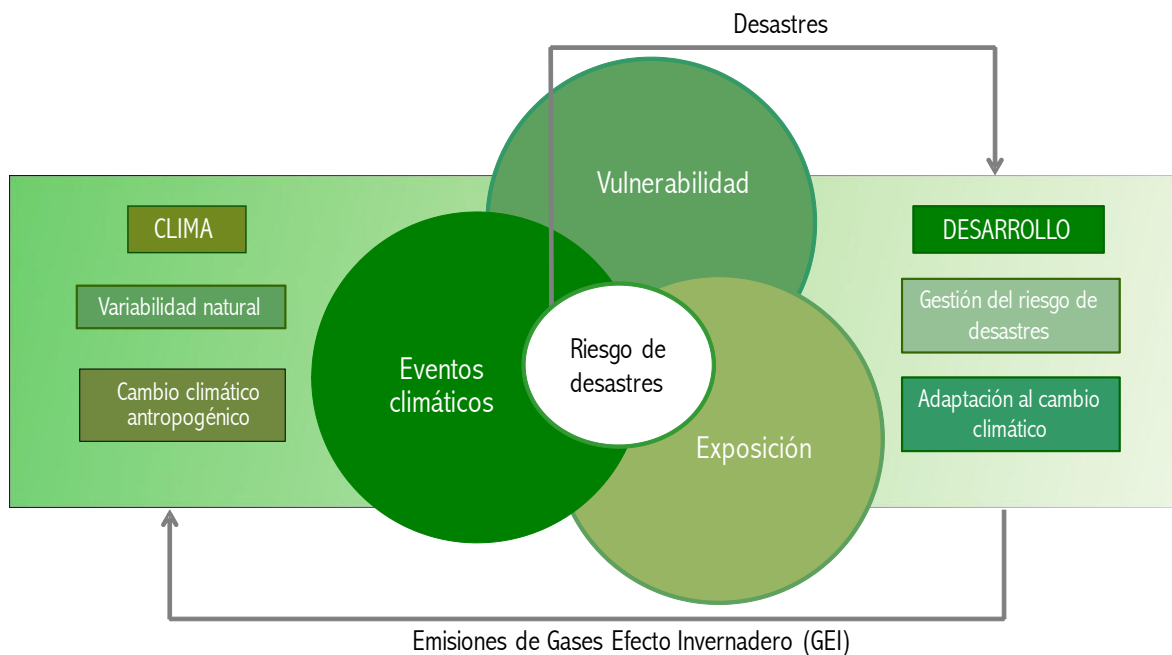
Desastres

CLIMA

Variabilidad natural

Cambio climático antropogénico

Vulnerabilidad

Eventos climáticos

Riesgo de desastres

Exposición

DESARROLLO

Gestión del riesgo de desastres

Adaptación al cambio climático

Emisiones de Gases Efecto Invernadero (GEI)